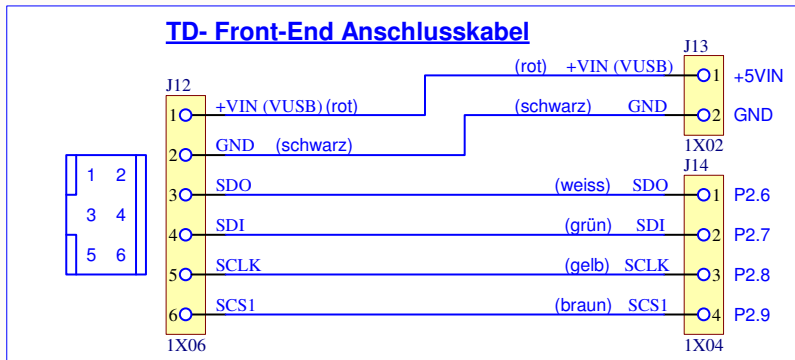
TD- Front-End Anschlusskabel

J12
1 +VIN (VUSB) (rot)
2 GND (schwarz)
3 SDO
4 SDI
5 SCLK
6 SCS1
1X06

1 2
3 4
5 6

J13
(rot) +VIN (VUSB) 1 +5VIN
(schwarz) GND 2 GND
1X02

J14
(weiss) SDO 1 P2.6
(grün) SDI 2 P2.7
(gelb) SCLK 3 P2.8
(braun) SCS1 4 P2.9
1X04